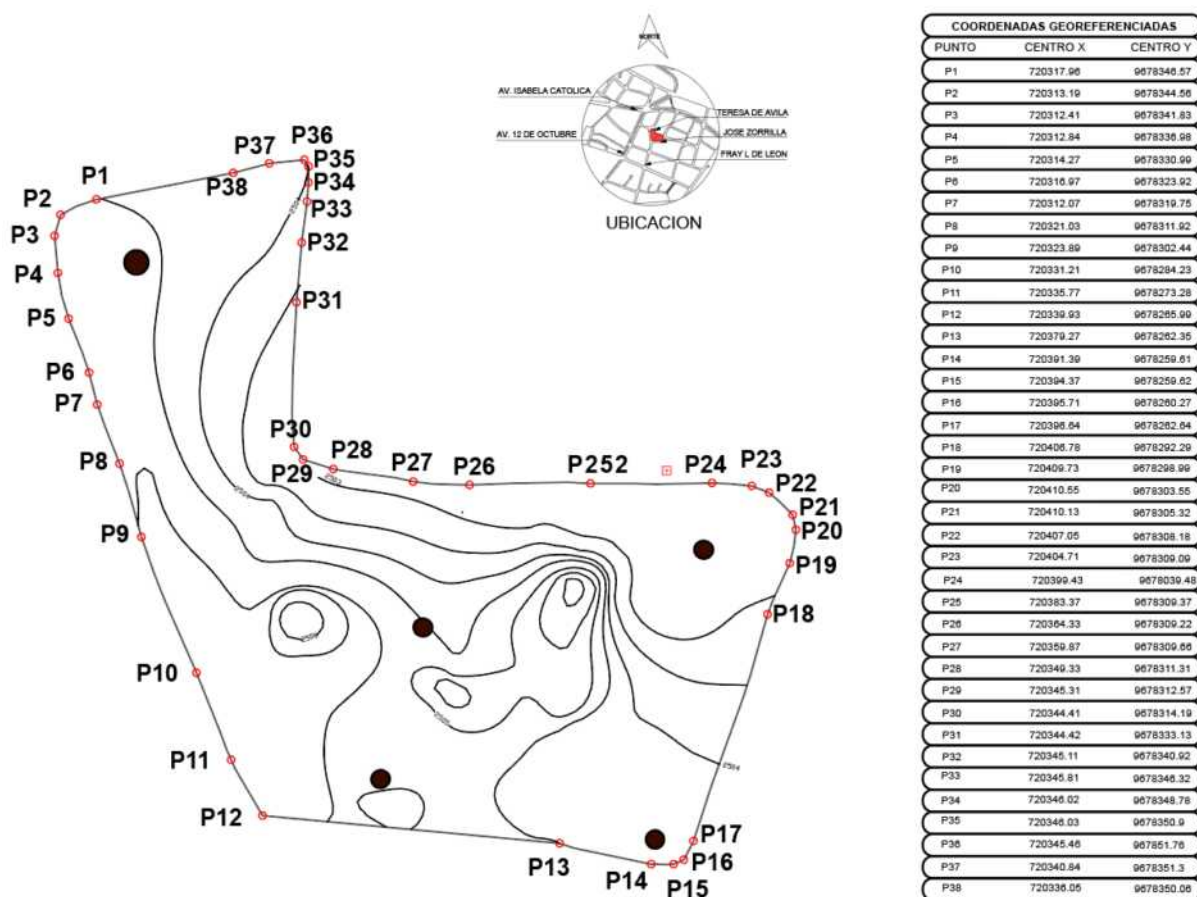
NORTE

AV. ISABELA CATOLICA
TERESA DE AVILA
AV. 12 DE OCTUBRE
JOSE ZORRILLA
FRAY L. DE LEON

UBICACION

P1
P2
P3
P4
P5
P6
P7
P8
P9
P10
P11
P12
P13
P14
P15
P16
P17
P18
P19
P20
P21
P22
P23
P24
P252
P26
P27
P28
P29
P30
P31
P32
P33
P34
P35
P36
P37
P38

| COORDENADAS GEOREFERENCIADAS | | |
|---|---|---|
| PUNTO | CENTRO X | CENTRO Y |
| P1 | 720317.96 | 9678346.57 |
| P2 | 720313.19 | 9678344.56 |
| P3 | 720312.41 | 9678341.83 |
| P4 | 720312.84 | 9678336.98 |
| P5 | 720314.27 | 9678330.99 |
| P6 | 720316.97 | 9678323.92 |
| P7 | 720312.07 | 9678319.75 |
| P8 | 720321.03 | 9678311.92 |
| P9 | 720323.89 | 9678302.44 |
| P10 | 720331.21 | 9678284.23 |
| P11 | 720335.77 | 9678273.28 |
| P12 | 720339.93 | 9678265.99 |
| P13 | 720379.27 | 9678262.35 |
| P14 | 720391.39 | 9678259.61 |
| P15 | 720394.37 | 9678259.62 |
| P16 | 720395.71 | 9678260.27 |
| P17 | 720396.64 | 9678262.64 |
| P18 | 720406.78 | 9678292.29 |
| P19 | 720409.73 | 9678298.99 |
| P20 | 720410.55 | 9678303.55 |
| P21 | 720410.13 | 9678305.32 |
| P22 | 720407.05 | 9678308.18 |
| P23 | 720404.71 | 9678309.09 |
| P24 | 720399.43 | 9678039.48 |
| P25 | 720383.37 | 9678309.37 |
| P26 | 720364.33 | 9678309.22 |
| P27 | 720359.87 | 9678309.66 |
| P28 | 720349.33 | 9678311.31 |
| P29 | 720345.31 | 9678312.57 |
| P30 | 720344.41 | 9678314.19 |
| P31 | 720344.42 | 9678333.13 |
| P32 | 720345.11 | 9678340.92 |
| P33 | 720345.81 | 9678346.32 |
| P34 | 720346.02 | 9678348.76 |
| P35 | 720346.03 | 9678350.9 |
| P36 | 720345.46 | 967851.76 |
| P37 | 720340.84 | 9678351.3 |
| P38 | 720336.05 | 9678350.06 |